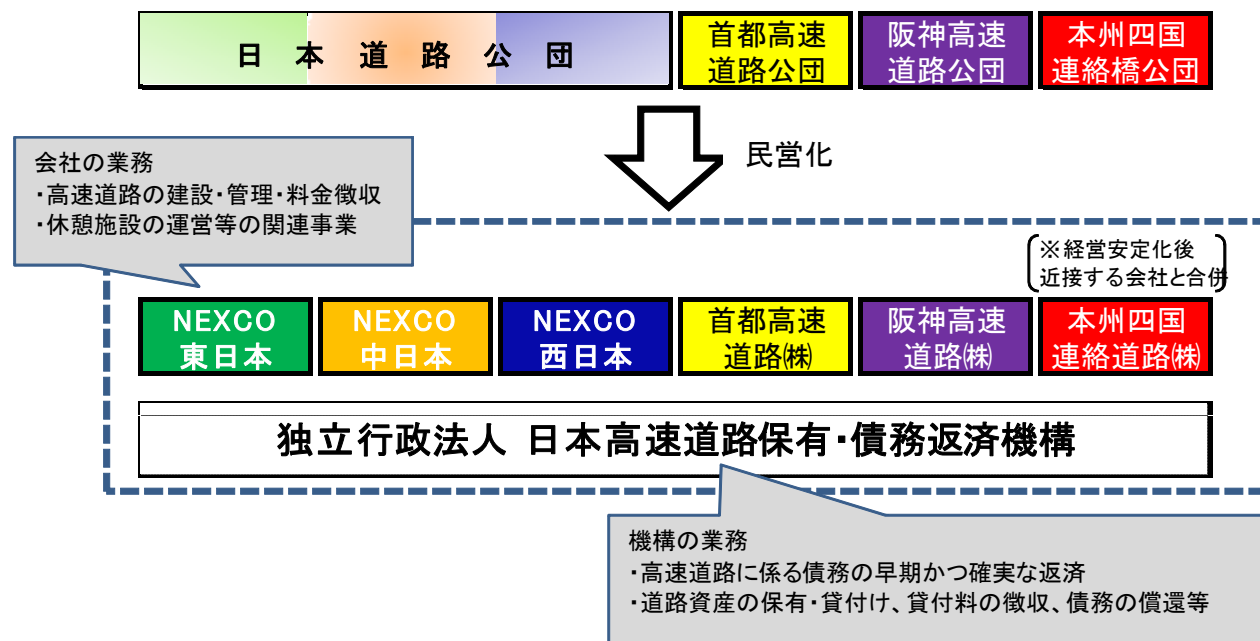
日 本 道 路 公 団

首都高速道路公団

阪神高速道路公団

本州四国連絡橋公団

民営化

会社の業務
・高速道路の建設・管理・料金徴収
・休憩施設の運営等の関連事業

※経営安定化後近接する会社と合併

NEXCO 東日本

NEXCO 中日本

NEXCO 西日本

首都高速道路㈱

阪神高速道路㈱

本州四国連絡道路㈱

独立行政法人 日本高速道路保有・債務返済機構

機構の業務
・高速道路に係る債務の早期かつ確実な返済
・道路資産の保有・貸付け、貸付料の徴収、債務の償還等